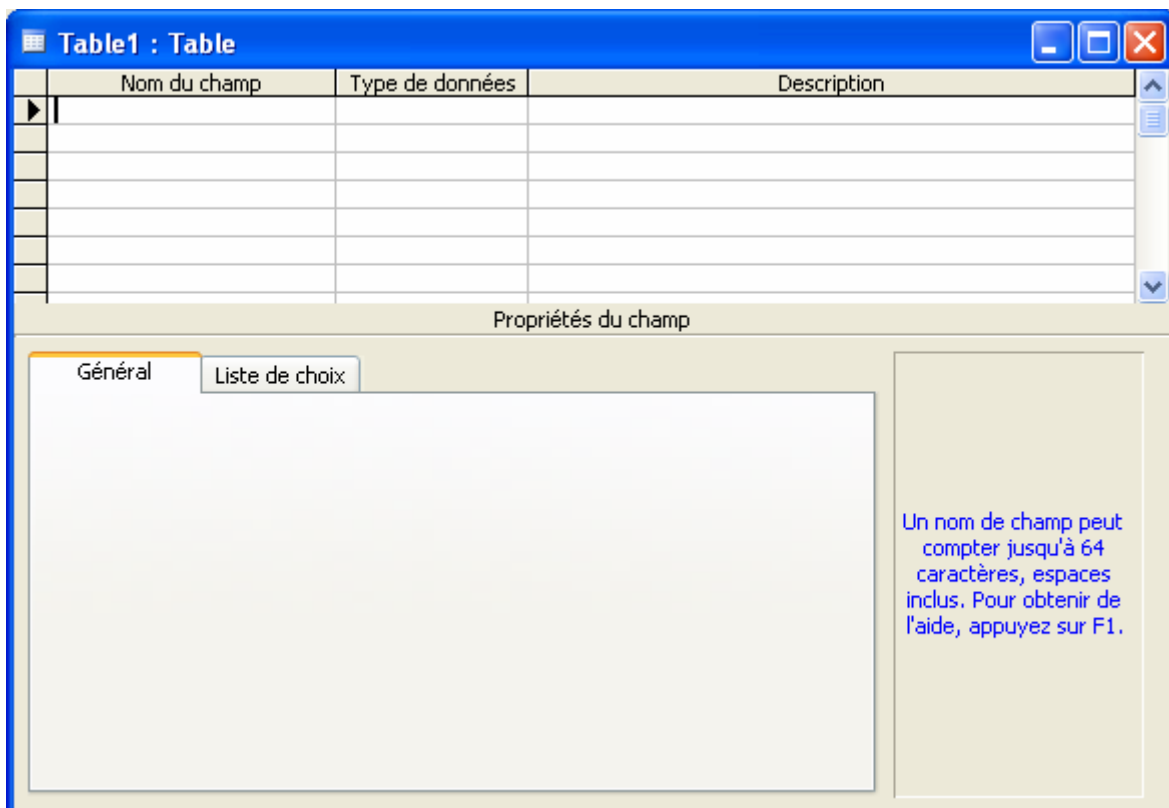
Table1 : Table

| Nom du champ | Type de données | Description |
|---|---|---|
| | | |
| | | |
| | | |
| | | |
| | | |
| | | |
| | | |

Propriétés du champ

Général | Liste de choix

Un nom de champ peut compter jusqu'à 64 caractères, espaces inclus. Pour obtenir de l'aide, appuyez sur F1.